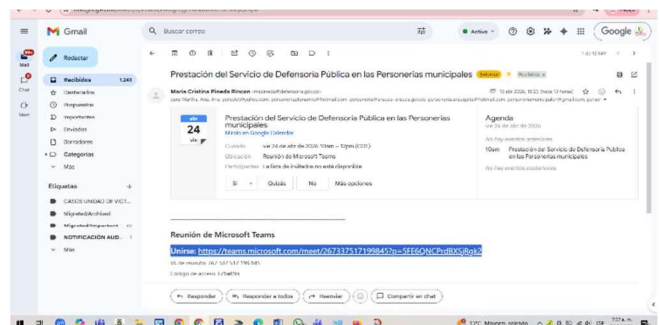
Gmail

Buscar correo

Activo

Google

Redactar

Recibidos 1.245

Destacados

Pospuestos

Importantes

Enviados

Borradores

Categorías

Más

Etiquetas +

CASOS UNIDAD DE VICT...

Migrated/Archived

NOTIFICACION AUD...

Más

Mail

Chat

Meet

Prestación del Servicio de Defensoría Pública en las Personerías municipales

María Cristina Pineda Rincon

abr 24 vie

Prestación del Servicio de Defensoría Pública en las Personerías municipales

Ver en Google Calendar

Cuándo vie 24 de abr de 2026 10am – 12pm (COT)

Ubicación Reunión de Microsoft Teams

Participantes La lista de invitados no está disponible

Sí Quizás No Más opciones

Agenda

vie 24 de abr de 2026

No hay eventos anteriores

10am Prestación del Servicio de Defensoría Pública en las Personerías municipales

No hay eventos posteriores

Reunión de Microsoft Teams

Unirse: https://teams.microsoft.com/meet/267337517199845?p=SFE6QNCPrdBXSjRgk2

Id. de reunión: 267 337 517 199 845

Código de acceso: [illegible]

Responder Responder a todos Reenviar Compartir en chat